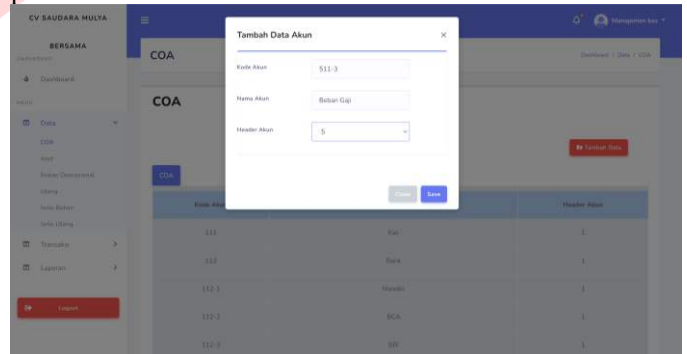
CV SAUDARA MULYA

BERSAMA

Dashboard

Data

COA

Stok

Bahan Operasional

Utang

Jenis Bahan

Jenis Utang

Transaksi

Laporan

Logout

Manajemen keu

COA

Dashboard / Data / COA

COA

Tambah Data

COA

Tambah Data Akun

×

Kode Akun

511-3

Nama Akun

Beban Gaji

Header Akun

5

Close

Save

| Kode Akun | | Header Akun |
|---|---|---|
| 111 | Kas | 1 |
| 112 | Bank | 1 |
| 112-1 | Mandiri | 1 |
| 112-2 | BCA | 1 |
| 112-3 | BRI | 1 |